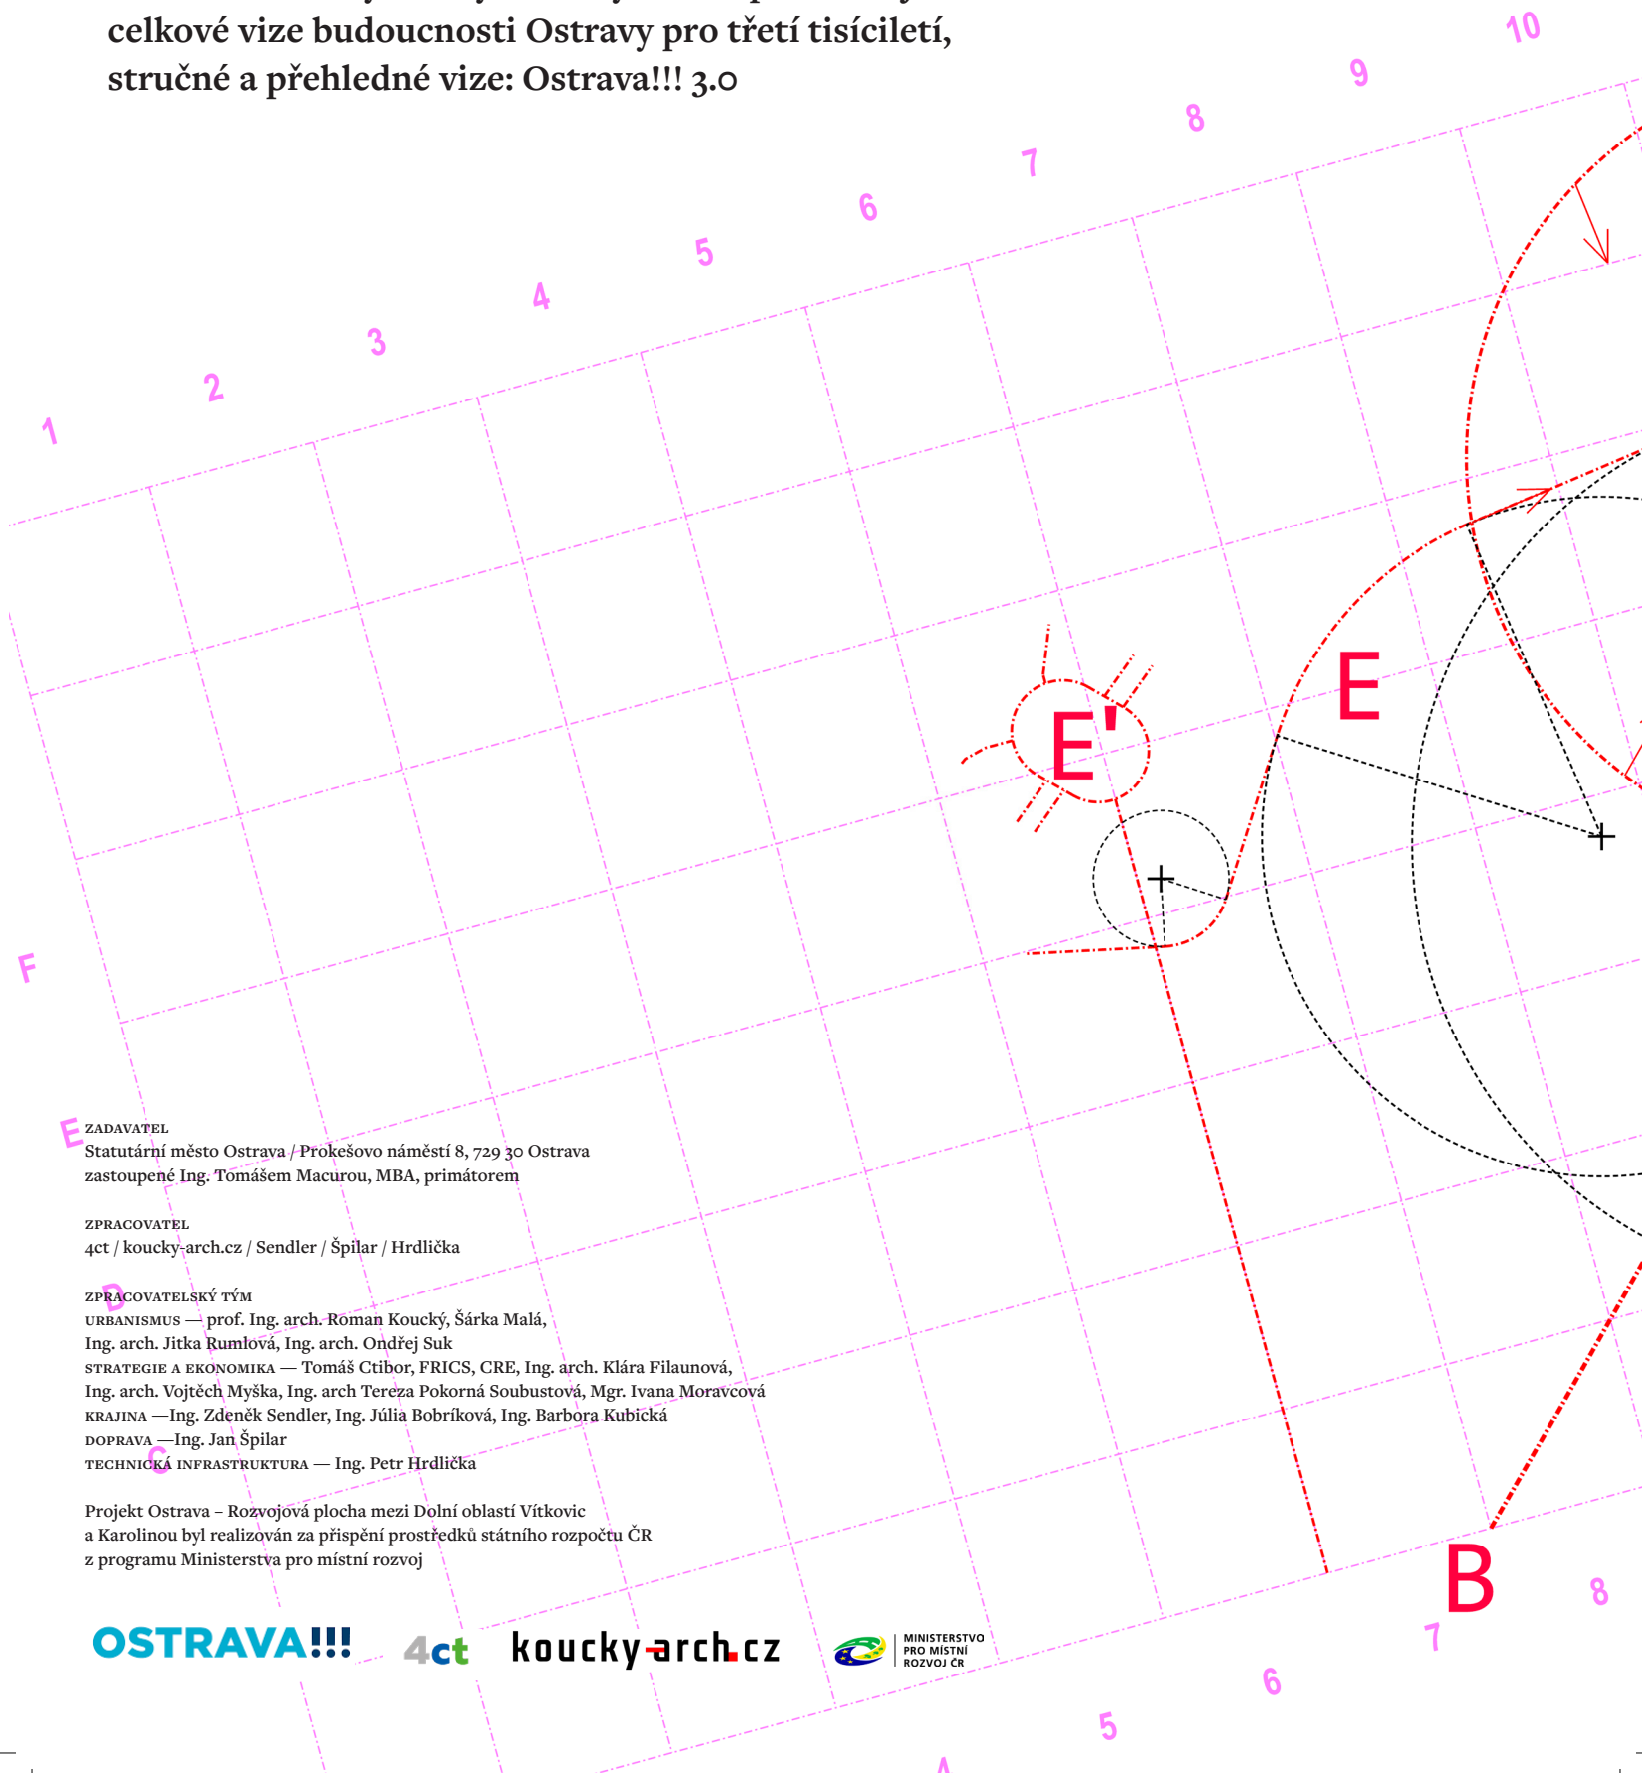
celkové vize budoucnosti Ostravy pro třetí tisíciletí, stručné a přehledné vize: Ostrava!!! 3.0

10
9
8
7
6
5
4
3
2
1

E
E'
F
E
D
C
B
8
7
6
5

ZADAVATEL
Statutární město Ostrava / Prokešovo náměstí 8, 729 30 Ostrava
zastoupené Ing. Tomášem Macurou, MBA, primátorem

ZPRACOVATEL
4ct / koucky-arch.cz / Sendler / Špilar / Hrdlička

ZPRACOVATELSKÝ TÝM
URBANISMUS — prof. Ing. arch. Roman Koucký, Šárka Malá, Ing. arch. Jitka Rumlová, Ing. arch. Ondřej Suk
STRATEGIE A EKONOMIKA — Tomáš Ctibor, FRICS, CRE, Ing. arch. Klára Filaunová, Ing. arch. Vojtěch Myška, Ing. arch Tereza Pokorná Soubustová, Mgr. Ivana Moravcová
KRAJINA —Ing. Zdeněk Sendler, Ing. Júlia Bobríková, Ing. Barbora Kubická
DOPRAVA —Ing. Jan Špilar
TECHNICKÁ INFRASTRUKTURA — Ing. Petr Hrdlička

Projekt Ostrava – Rozvojová plocha mezi Dolní oblastí Vítkovic a Karolinou byl realizován za přispění prostředků státního rozpočtu ČR z programu Ministerstva pro místní rozvoj

OSTRAVA!!!
4ct
koucky-arch.cz
MINISTERSTVO PRO MÍSTNÍ ROZVOJ ČR